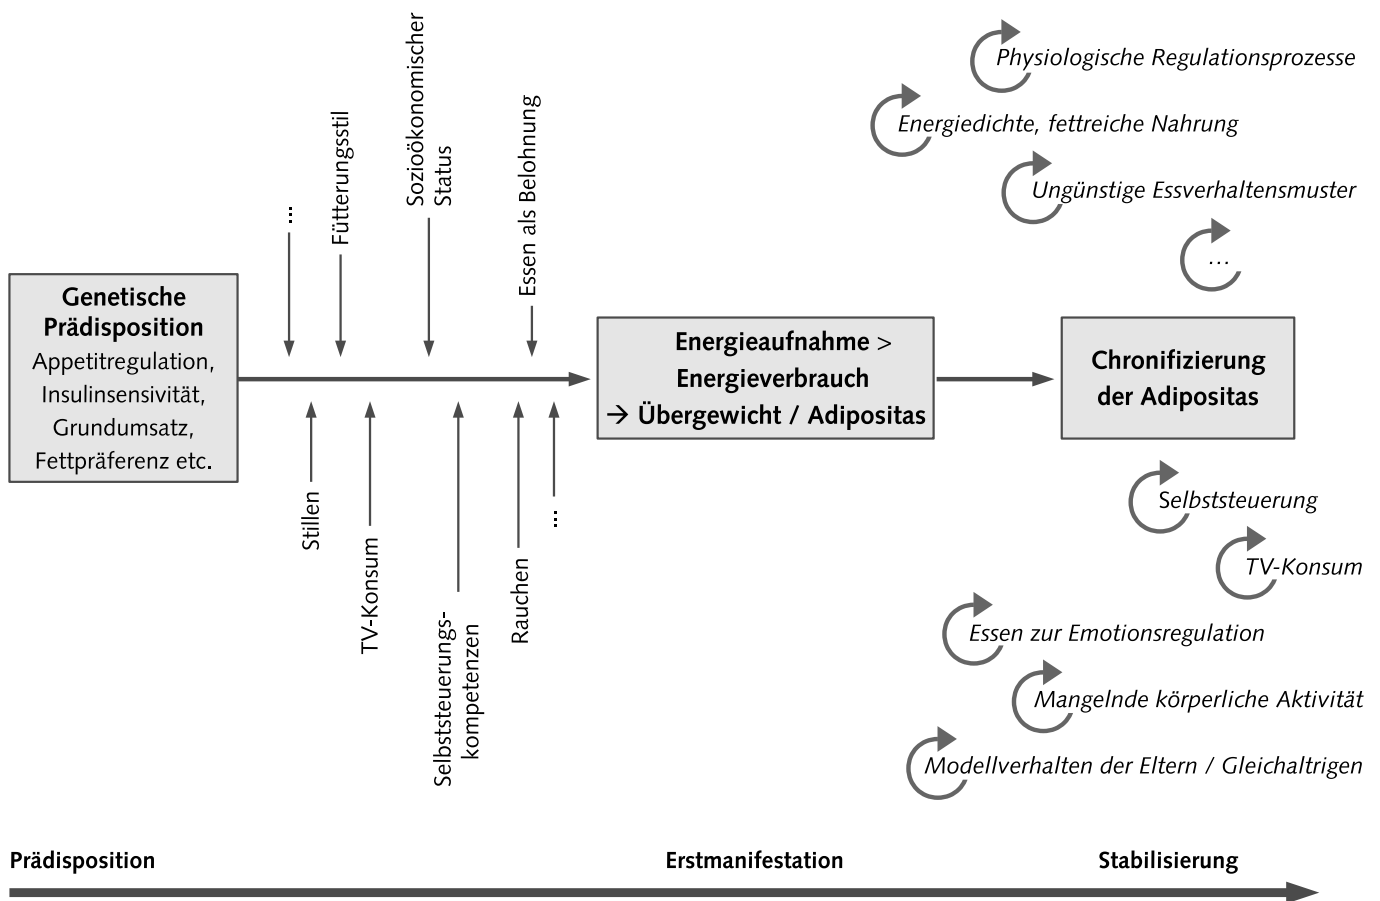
Genetische Prädisposition
Appetitregulation, Insulinsensivität, Grundumsatz, Fettpräferenz etc.

...
Fütterungsstil
Sozioökonomischer Status
Essen als Belohnung

Stillen
TV-Konsum
Selbststeuerungskompetenzen
Rauchen
...

Energieaufnahme > Energieverbrauch
→ Übergewicht / Adipositas

Chronifizierung der Adipositas

Physiologische Regulationsprozesse
Energiedichte, fettreiche Nahrung
Ungünstige Essverhaltensmuster
...

Selbststeuerung
TV-Konsum
Essen zur Emotionsregulation
Mangelnde körperliche Aktivität
Modellverhalten der Eltern / Gleichaltrigen

Prädisposition
Erstmanifestation
Stabilisierung